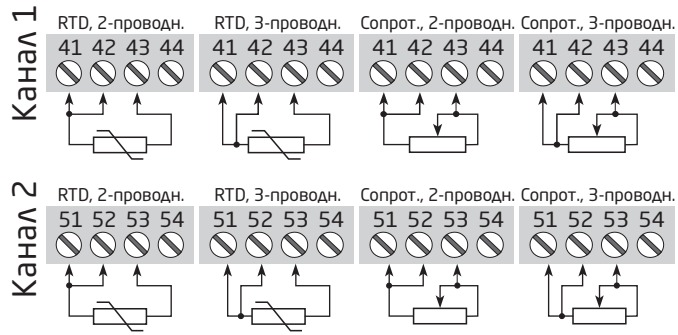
Канал 1

RTD, 2-проводн.
41 42 43 44

RTD, 3-проводн.
41 42 43 44

Сопрот., 2-проводн.
41 42 43 44

Сопрот., 3-проводн.
41 42 43 44

Канал 2

RTD, 2-проводн.
51 52 53 54

RTD, 3-проводн.
51 52 53 54

Сопрот., 2-проводн.
51 52 53 54

Сопрот., 3-проводн.
51 52 53 54